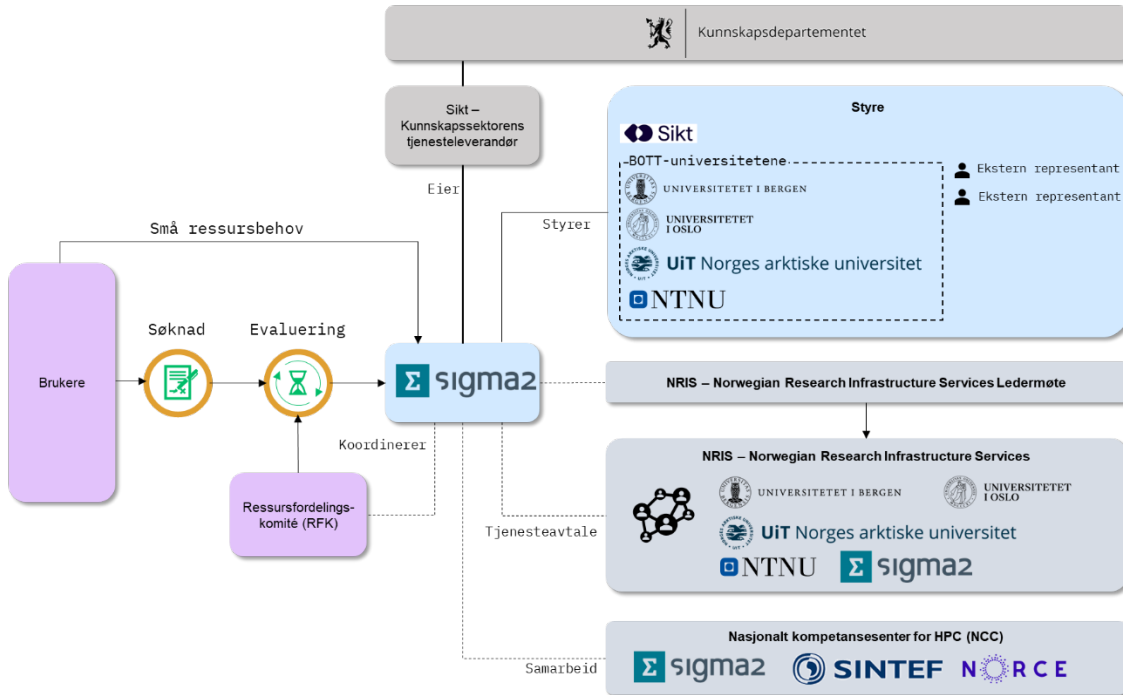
Kunnskapsdepartementet

Sikt – Kunnskapssektorens tjenesteleverandør

Eier

Styre

Sikt

BOTT-universitetene

UNIVERSITETET I BERGEN

UNIVERSITETET I OSLO

UiT Norges arktiske universitet

NTNU

Ekstern representant

Ekstern representant

Styrer

Små ressursbehov

Brukere

Søknad

Evaluering

sigma2

Koordinerer

Ressursfordelingskomité (RFK)

NRIS – Norwegian Research Infrastructure Services Ledermøte

NRIS – Norwegian Research Infrastructure Services

UNIVERSITETET I BERGEN

UNIVERSITETET I OSLO

UiT Norges arktiske universitet

NTNU

sigma2

Tjenesteavtale

Nasjonalt kompetansesenter for HPC (NCC)

Samarbeid

sigma2

SINTEF

NORCE